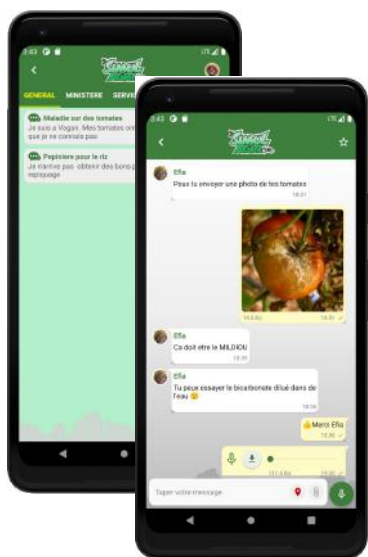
3:43

GENERAL MINISTERE SERVI

Maladie sur des tomates
Je suis a Vogan. Mes tomates ont que je ne connais pas

Pepiniere pour le riz
Je n'arrive pas obtenir des bons p repiquage

3:43

Efia
Peux tu envoyer une photo de tes tomates
18:31

18:35

Efia
Ca doit etre le MILDIOU
18:35

Efia
Tu peux essayer le bicarbonate dilué dans de l'eau 😊
18:36

👍Merci Efia
18:36

Taper votre message